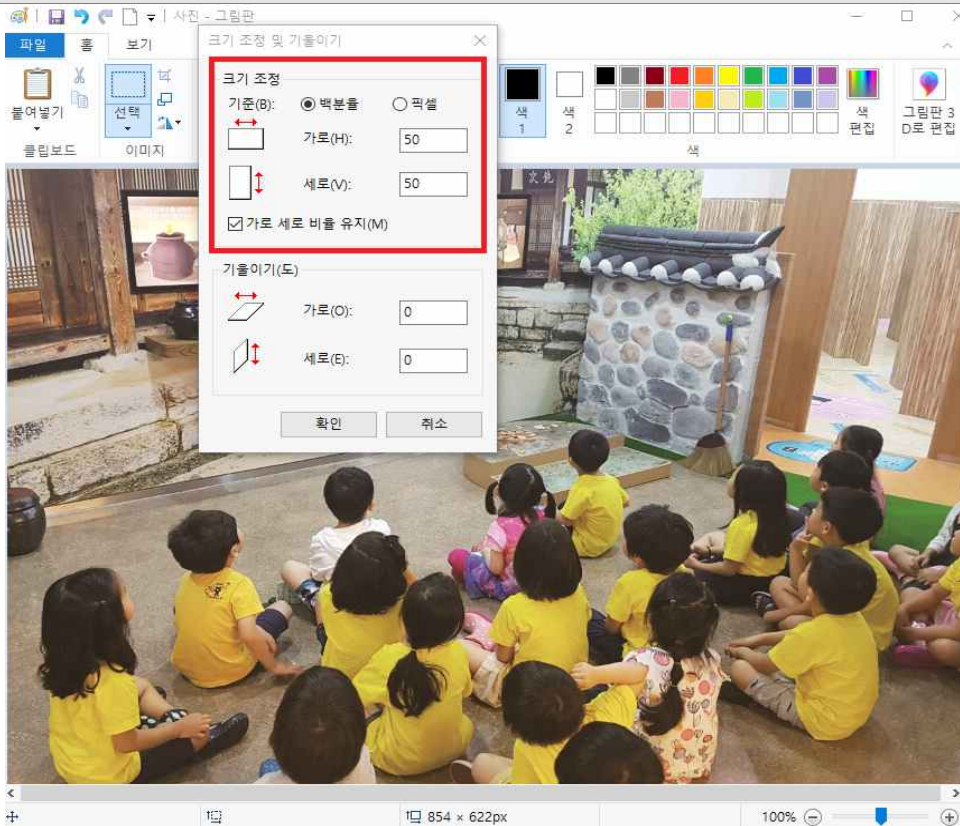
사진 - 그림판

파일 홈 보기

붙여넣기 클립보드 선택 이미지

색 1 색 2 색 편집 그림판 3D로 편집

색

크기 조정 및 기울이기

크기 조정

기준(B): 백분율 픽셀

가로(H): 50

세로(V): 50

가로 세로 비율 유지(M)

기울이기(도)

가로(O): 0

세로(E): 0

확인 취소

854 × 622px

100%